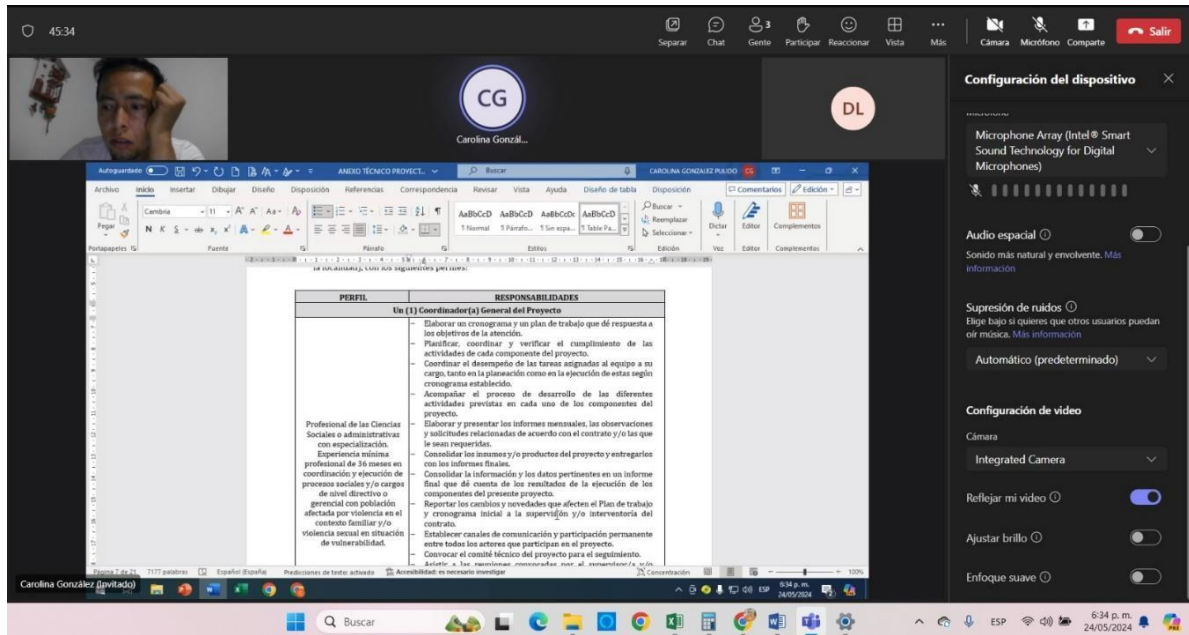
45:34

Separar Chat Gente Participar Reaccionar Vista Más Cámara Micrófono Comparte Salir

CG
Carolina Gonzál...

DL

Configuración del dispositivo

Microphone Array (Intel® Smart Sound Technology for Digital Microphones)

Audio espacial ⓘ
Sonido más natural y envolvente. Más información

Supresión de ruidos ⓘ
Elige bajo si quieres que otros usuarios puedan oír música. Más información

Automático (predeterminado)

Configuración de video

Cámara

Integrated Camera

Reflejar mi video ⓘ

Ajustar brillo ⓘ

Enfoque suave ⓘ

Autoguardado ANEXO TÉCNICO PROYECT... Buscar CAROLINA GONZALEZ PULIDO CG

Archivo Inicio Insertar Dibujar Diseño Disposición Referencias Correspondencia Revisar Vista Ayuda Diseño de tabla Disposición Comentarios Edición

Pegar Cambria 11 AaBbCcD AaBbCcD AaBbCcDc AaBbCcD ¶ Normal ¶ Párrafo... ¶ Sin espa... ¶ Table Pa... Buscar Reemplazar Seleccionar Dictar Editor Complementos
Portapapeles Fuente Párrafo Estilos Edición Voz Editor Complementos

la localidad), con los siguientes perfiles:

| PERFIL | RESPONSABILIDADES |
|---|---|
| Un (1) Coordinador(a) General del Proyecto | |
| Profesional de las Ciencias Sociales o administrativas con especialización. Experiencia mínima profesional de 36 meses en coordinación y ejecución de procesos sociales y/o cargos de nivel directivo o gerencial con población afectada por violencia en el contexto familiar y/o violencia sexual en situación de vulnerabilidad. | – Elaborar un cronograma y un plan de trabajo que dé respuesta a los objetivos de la atención.<br>– Planificar, coordinar y verificar el cumplimiento de las actividades de cada componente del proyecto.<br>– Coordinar el desempeño de las tareas asignadas al equipo a mi cargo, tanto en la planeación como en la ejecución de estas según cronograma establecido.<br>– Acompañar el proceso de desarrollo de las diferentes actividades previstas en cada uno de los componentes del proyecto.<br>– Elaborar y presentar los informes mensuales, las observaciones y solicitudes relacionadas de acuerdo con el contrato y/o las que le sean requeridas.<br>– Consolidar los insumos y/o productos del proyecto y entregarlos con los informes finales.<br>– Consolidar la información y los datos pertinentes en un informe final que dé cuenta de los resultados de la ejecución de los componentes del presente proyecto.<br>– Reportar los cambios y novedades que afecten el Plan de trabajo y cronograma inicial a la supervisión y/o interventoría del contrato.<br>– Establecer canales de comunicación y participación permanente entre todos los actores que participan en el proyecto.<br>– Convocar el comité técnico del proyecto para el seguimiento.<br>– Asistir a las reuniones convocadas por el supervisor/a y/o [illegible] |

Página 7 de 21 7177 palabras Español (España) Predicciones de texto: activado Accesibilidad: es necesario investigar Concentración 100%

Carolina González (Invitado)

ESP 6:34 p. m. 24/05/2024

Buscar

ESP 6:34 p. m. 24/05/2024